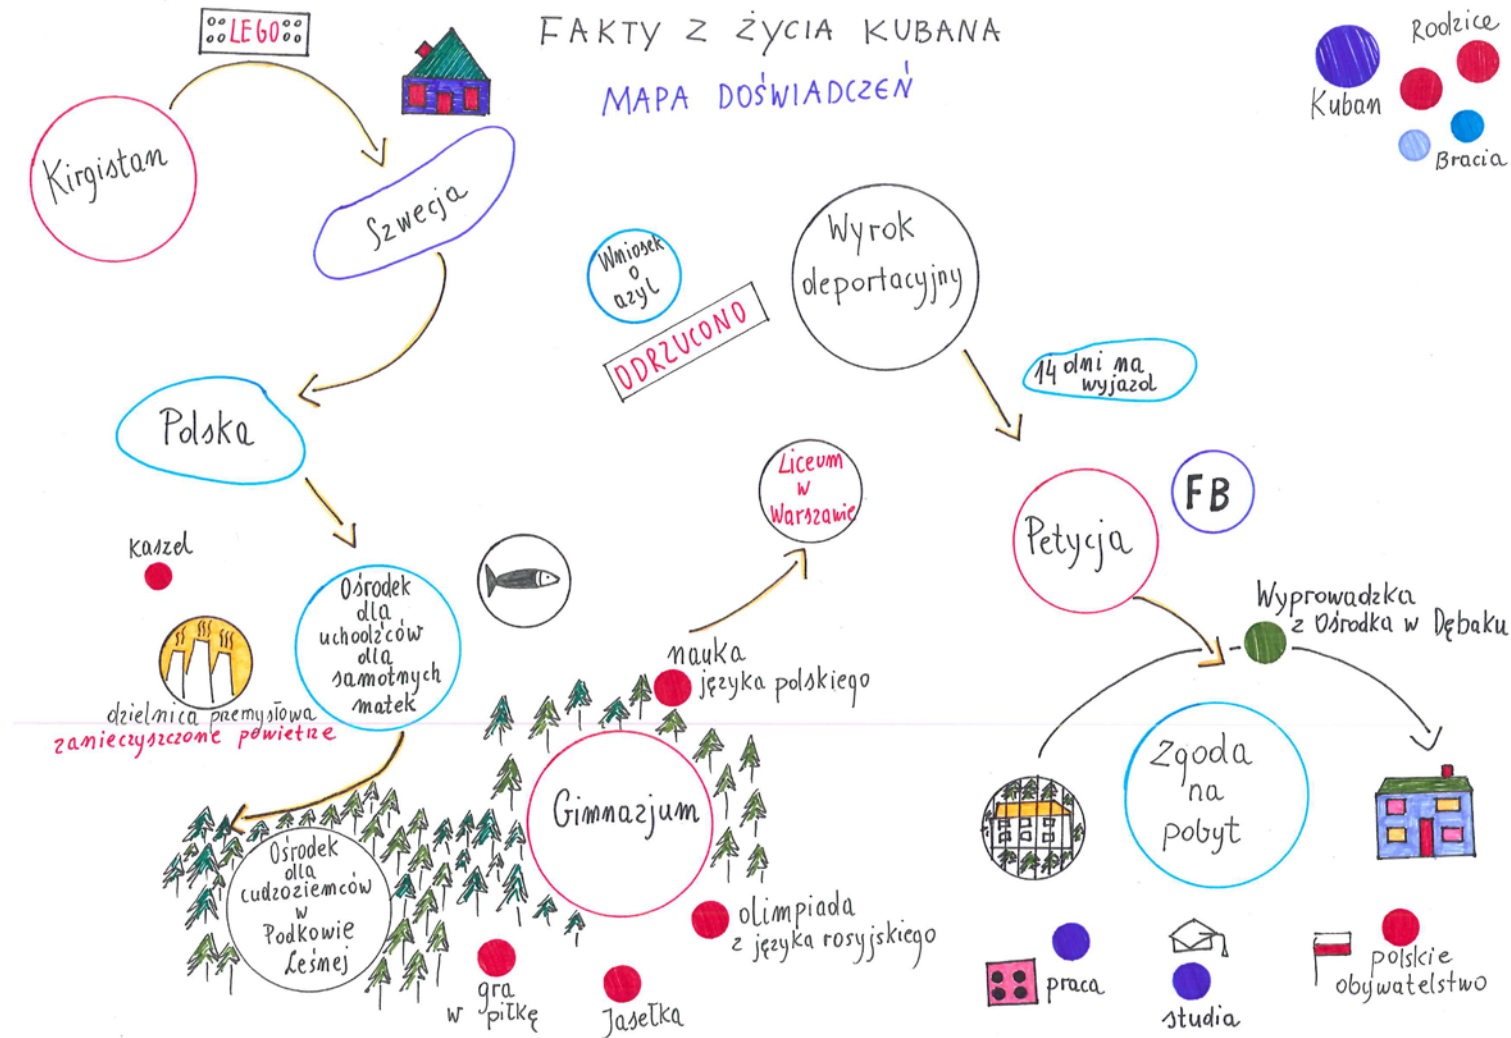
FAKTY Z ŻYCIA KUBANA

MAPA DOŚWIADCZEŃ

Rodzice

Kuban

Bracia

LEGO

Kirgistan

Szwecja

Polska

Wniosek o azyl

ODRZUCONO

Wyrok deportacyjny

14 dni na wyjazd

Liceum w Warszawie

FB

Petycja

kaszel

Ośrodek dla uchodźców dla samotnych matek

dzielnica przemysłowa
zanieczyszczone powietrze

nauka języka polskiego

Wyprowadzka z Ośrodka w Dębaku

Ośrodek dla cudzoziemców w Podkowie Leśnej

Gimnazjum

Zgoda na pobyt

olimpiada z języka rosyjskiego

gra w piłkę

Jasełka

praca

studia

polskie obywatelstwo